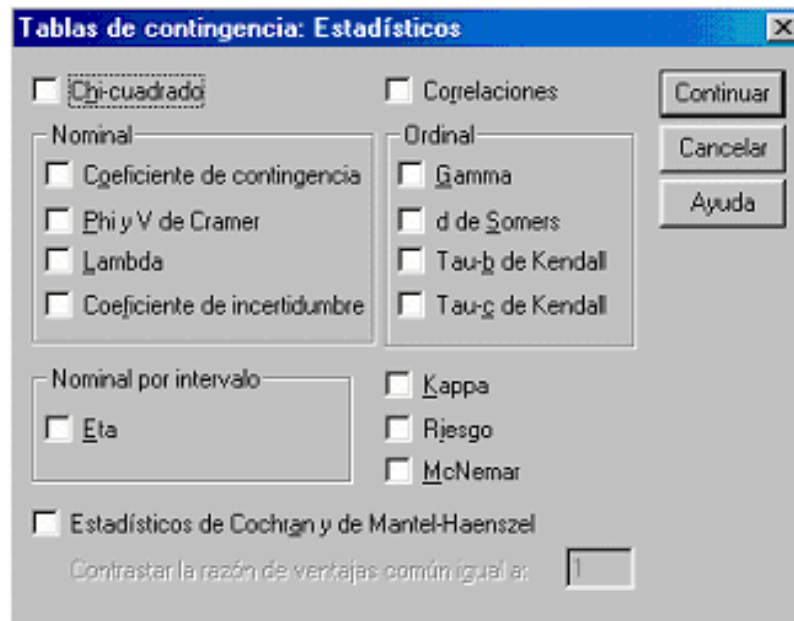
Tablas de contingencia: Estadísticos

Chi-cuadrado

Correlaciones

Continuar

Cancelar

Ayuda

Nominal

Coeficiente de contingencia

Phi y V de Cramer

Lambda

Coeficiente de incertidumbre

Ordinal

Gamma

d de Somers

Tau-b de Kendall

Tau-c de Kendall

Nominal por intervalo

Eta

Kappa

Riesgo

McNemar

Estadísticos de Cochran y de Mantel-Haenszel

Contrastar la razón de ventajas común igual a: 1